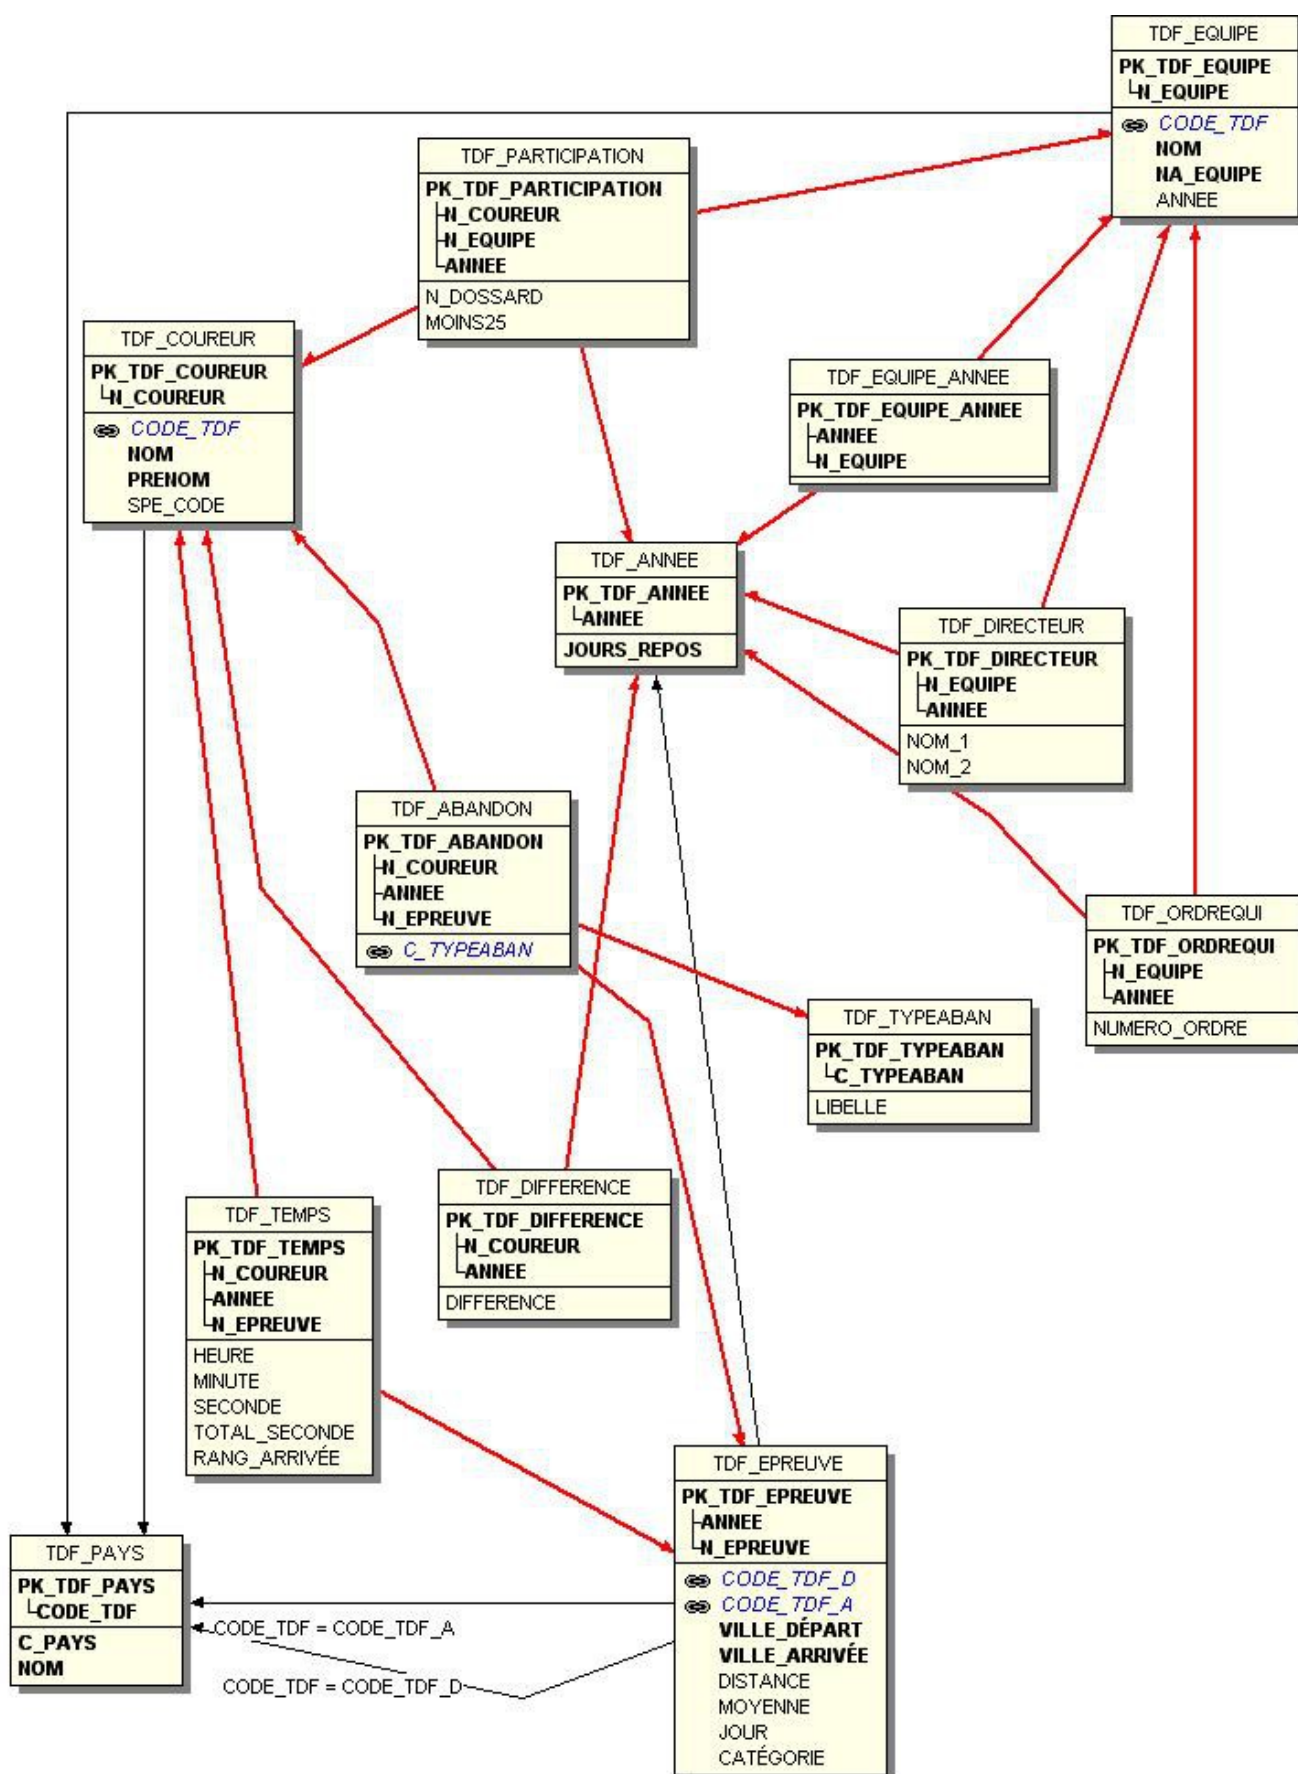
TDF_EQUIPE
PK_TDF_EQUIPE
N_EQUIPE
CODE_TDF
NOM
NA_EQUIPE
ANNEE

TDF_PARTICIPATION
PK_TDF_PARTICIPATION
N_COUREUR
N_EQUIPE
ANNEE
N_DOSSARD
MOINS25

TDF_COUREUR
PK_TDF_COUREUR
N_COUREUR
CODE_TDF
NOM
PRENOM
SPE_CODE

TDF_EQUIPE_ANNEE
PK_TDF_EQUIPE_ANNEE
ANNEE
N_EQUIPE

TDF_ANNEE
PK_TDF_ANNEE
ANNEE
JOURS_REPOS

TDF_DIRECTEUR
PK_TDF_DIRECTEUR
N_EQUIPE
ANNEE
NOM_1
NOM_2

TDF_ABANDON
PK_TDF_ABANDON
N_COUREUR
ANNEE
N_EPREUVE
C_TYPEABAN

TDF_ORDREQUI
PK_TDF_ORDREQUI
N_EQUIPE
ANNEE
NUMERO_ORDRE

TDF_TYPEABAN
PK_TDF_TYPEABAN
C_TYPEABAN
LIBELLE

TDF_DIFFERENCE
PK_TDF_DIFFERENCE
N_COUREUR
ANNEE
DIFFERENCE

TDF_TEMPS
PK_TDF_TEMPS
N_COUREUR
ANNEE
N_EPREUVE
HEURE
MINUTE
SECONDE
TOTAL_SECONDE
RANG_ARRIVÉE

TDF_EPREUVE
PK_TDF_EPREUVE
ANNEE
N_EPREUVE
CODE_TDF_D
CODE_TDF_A
VILLE_DÉPART
VILLE_ARRIVÉE
DISTANCE
MOYENNE
JOUR
CATÉGORIE

TDF_PAYS
PK_TDF_PAYS
CODE_TDF
C_PAYS
NOM

CODE_TDF = CODE_TDF_A
CODE_TDF = CODE_TDF_D